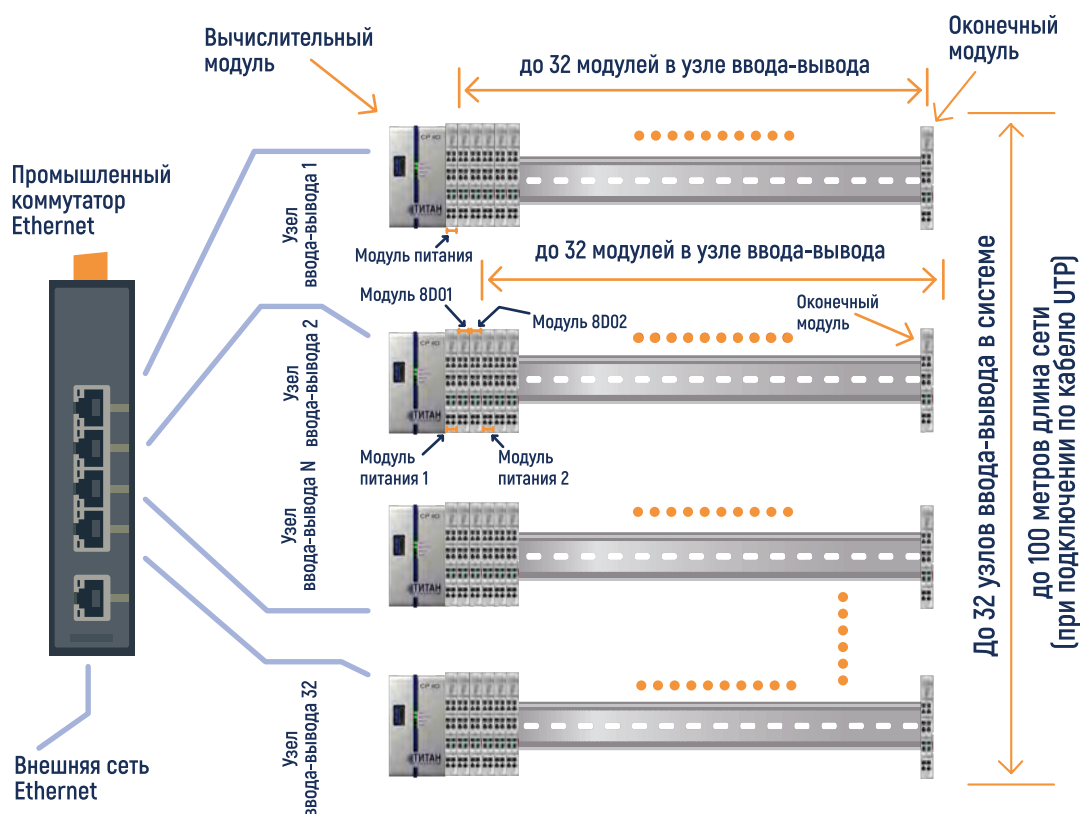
Вычислительный модуль

до 32 модулей в узле ввода-вывода

Оконечный модуль

Промышленный коммутатор Ethernet

Узел ввода-вывода 1

Модуль питания

до 32 модулей в узле ввода-вывода

Модуль 8D01

Модуль 8D02

Оконечный модуль

Узел ввода-вывода 2

Модуль питания 1

Модуль питания 2

Узел ввода-вывода N

Узел ввода-вывода 32

Внешняя сеть Ethernet

До 32 узлов ввода-вывода в системе

до 100 метров длина сети (при подключении по кабелю UTP)